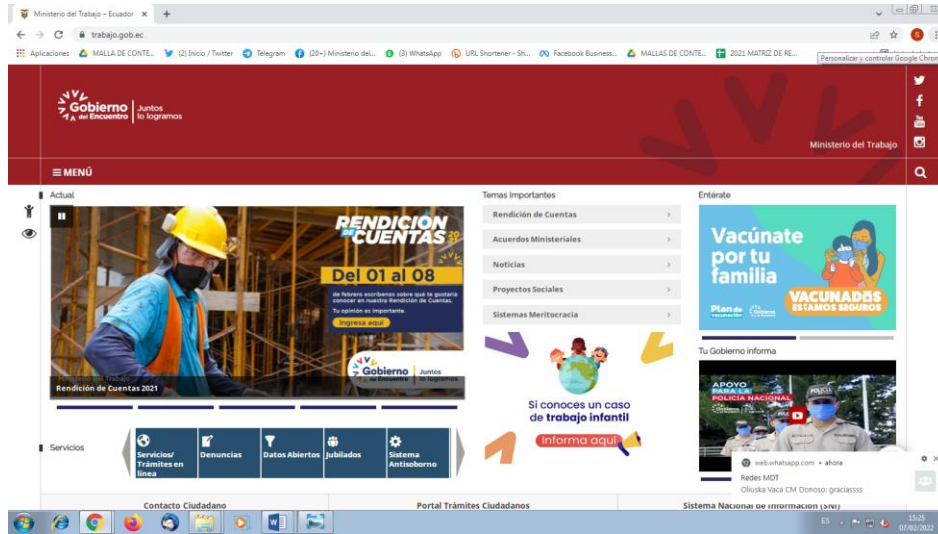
Ministerio del Trabajo – Ecuador ×

trabajo.gob.ec

Aplicaciones MALLA DE CONTE... (2) Inicio / Twitter Telegram (20+) Ministerio del... (3) WhatsApp URL Shortener - Sh... Facebook Business... MALLAS DE CONTE... 2021 MATRIZ DE RE...

Personalizar y controlar Google Chrome

Gobierno del Encuentro | Juntos lo logramos

Ministerio del Trabajo

≡ MENÚ

Actual

RENDICION DE CUENTAS 2021

Del 01 al 08

de febrero escríbenos sobre qué te gustaría conocer en nuestra Rendición de Cuentas.

Tu opinión es importante.

Ingresa aquí

Gobierno del Encuentro | Juntos lo logramos

Rendición de Cuentas 2021

Temas Importantes

Rendición de Cuentas

Acuerdos Ministeriales

Noticias

Proyectos Sociales

Sistemas Meritocracia

Si conoces un caso de trabajo infantil

Informa aquí

Entérate

Vacúnate por tu familia

VACUNADOS ESTAMOS SEGUROS

Plan de vacunación

Tu Gobierno informa

APOYO PARA LA POLICÍA NACIONAL

Servicios

Servicios/ Trámites en línea

Denuncias

Datos Abiertos

Jubilados

Sistema Antisoborno

web.whatsapp.com • ahora

Redes MDT

Oliuska Vaca CM Donoso: graciassss

Contacto Ciudadano

Portal Trámites Ciudadanos

Sistema Nacional de Información (SNI)

ES

15:25
07/02/2022